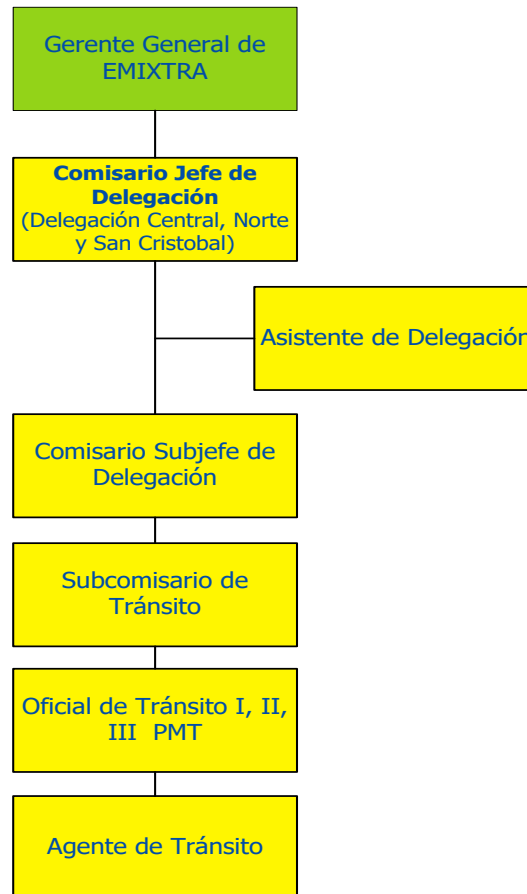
Gerente General de EMIXTRA

**Comisario Jefe de Delegación**
(Delegación Central, Norte y San Cristobal)

Asistente de Delegación

Comisario Subjefe de Delegación

Subcomisario de Tránsito

Oficial de Tránsito I, II, III PMT

Agente de Tránsito